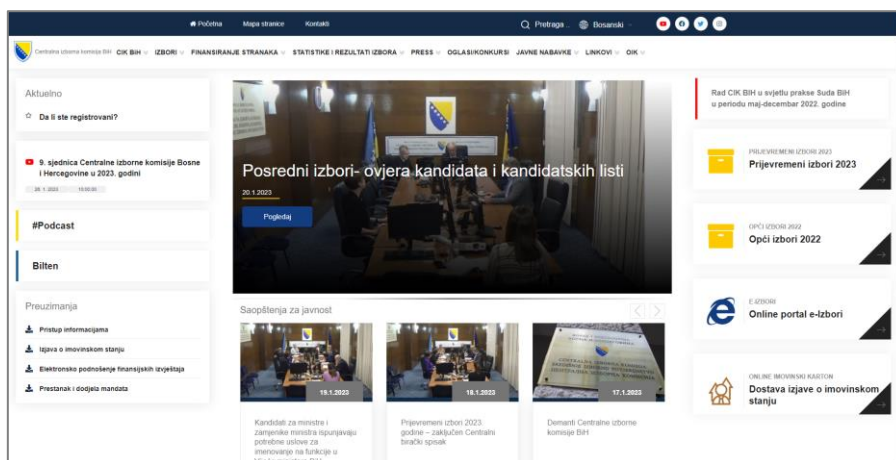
Početna Mapa stranice Kontakti Pretraga Bosanski

Centralna izborna komisija BiH CIK BIH IZBORI FINANSIRANJE STRANAKA STATISTIKE I REZULTATI IZBORA PRESS OGLASI/KONKURSI JAVNE NABAVKE LINKOVI OIK

Aktuelno

Da li ste registrovani?

9. sjednica Centralne izborne komisije Bosne i Hercegovine u 2023. godini

26.1.2023 10:00:00

#Podcast

Bilten

Preuzimanja

Pristup informacijama

Izjava o imovinskom stanju

Elektronsko podnošenje finansijskih izvještaja

Prestanak i dodjela mandata

Posredni izbori- ovjera kandidata i kandidatskih listi

20.1.2023

Pogledaj

Saopštenja za javnost

19.1.2023

Kandidati za ministre i zamjenike ministra ispunjavaju potrebne uslove za imenovanje na funkcije u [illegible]

18.1.2023

Prijevremeni izbori 2023. godine – zaključen Centralni birački spisak

17.1.2023

Demanti Centralne izborne komisije BiH

Rad CIK BiH u svjetlu prakse Suda BiH u periodu maj-decembar 2022. godine

PRIJEVREMENI IZBORI 2023
Prijevremeni izbori 2023

OPĆI IZBORI 2022
Opći izbori 2022

E-IZBORI
Online portal e-Izbori

ONLINE IMOVINSKI KARTON
Dostava izjave o imovinskom stanju